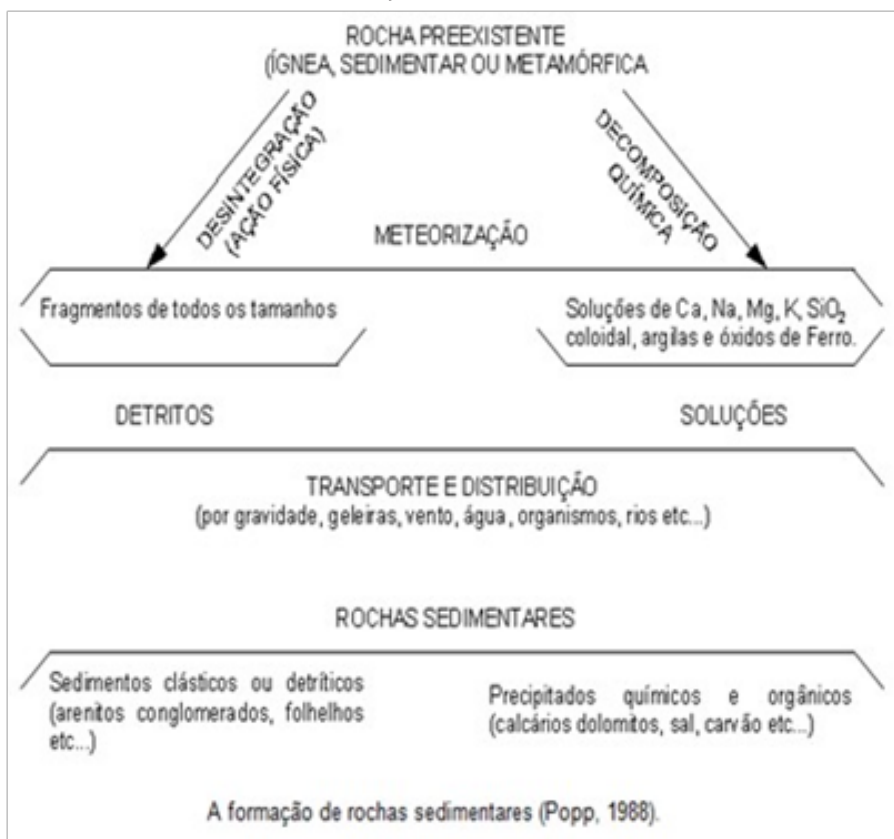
ROCHA PREEXISTENTE
(ÍGNEA, SEDIMENTAR OU METAMÓRFICA

DESINTEGRAÇÃO
(AÇÃO FÍSICA)

DECOMPOSIÇÃO
QUÍMICA

METEORIZAÇÃO

Fragmentos de todos os tamanhos

Soluções de Ca, Na, Mg, K, $SiO_2$ coloidal, argilas e óxidos de Ferro.

DETRITOS

SOLUÇÕES

TRANSPORTE E DISTRIBUIÇÃO
(por gravidade, geleiras, vento, água, organismos, rios etc...)

ROCHAS SEDIMENTARES

Sedimentos clásticos ou detríticos (arenitos conglomerados, folhelhos etc...)

Precipitados químicos e orgânicos (calcários dolomitos, sal, carvão etc...)

A formação de rochas sedimentares (Popp, 1988).